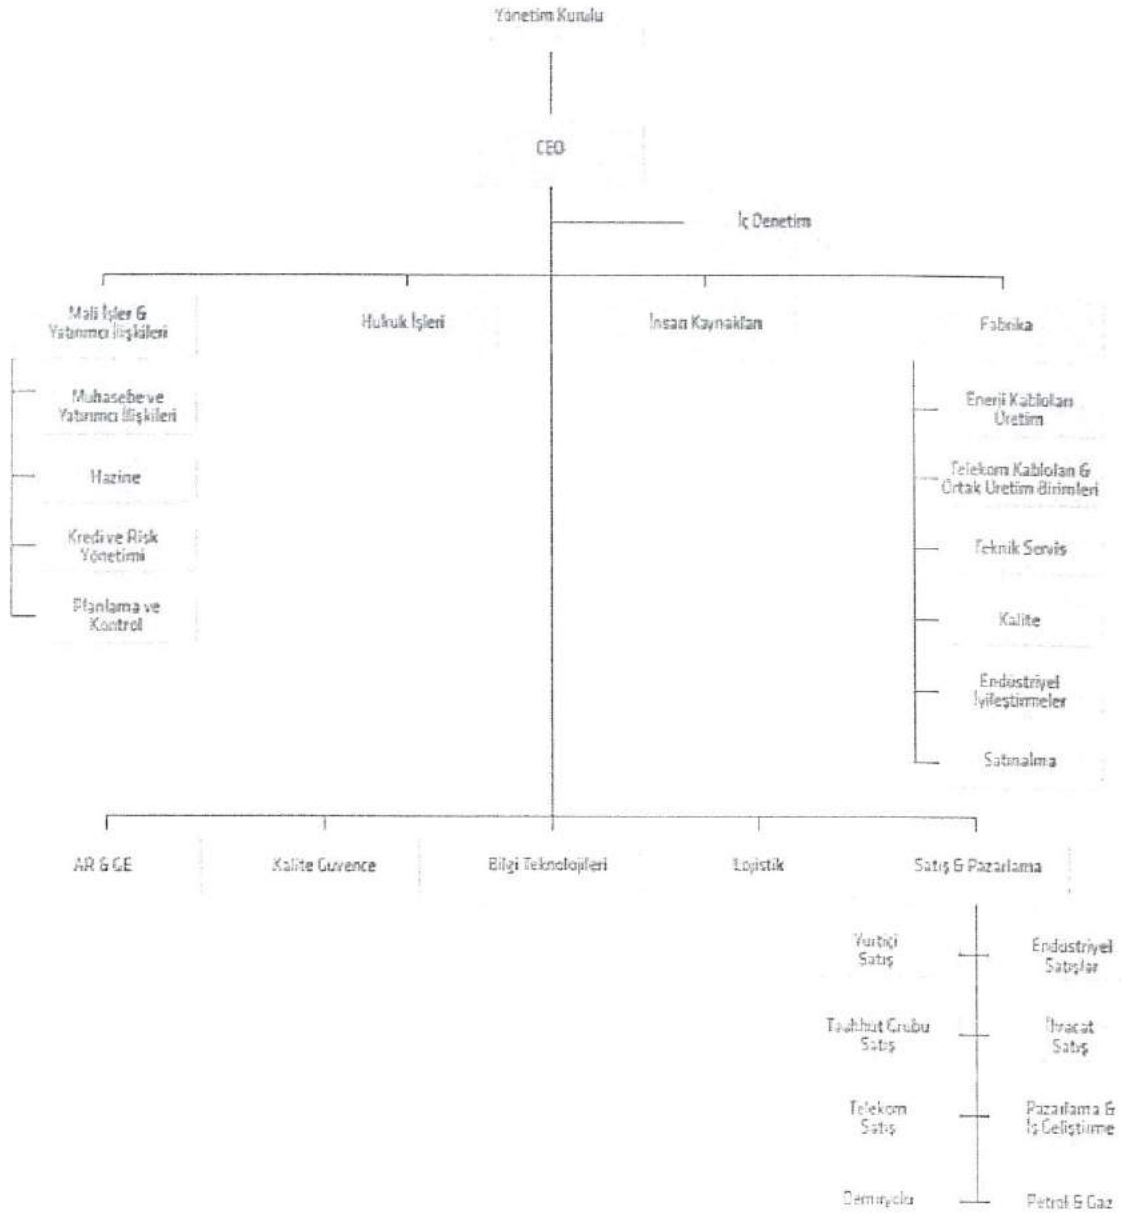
Yönetim Kurulu

CEO

İç Denetim

Mali İşler & Yatırımcı İlişkileri

Hukuk İşleri

İnsan Kaynakları

Fabrika

Muhasebe ve Yatırımcı İlişkileri

Hazine

Kredi ve Risk Yönetimi

Planlama ve Kontrol

Enerji Kabloları Üretim

Telekom Kabloları & Ortak Üretim Birimleri

Teknik Servis

Kalite

Endüstriyel İyileştirmeler

Satınalma

AR & GE

Kalite Güvence

Bilgi Teknolojileri

Lojistik

Satış & Pazarlama

Yurtiçi Satış

Endüstriyel Satışlar

Taahhüt Grubu Satış

İhracat Satış

Telekom Satış

Pazarlama & İş Geliştirme

Demiryolu

Petrol & Gaz